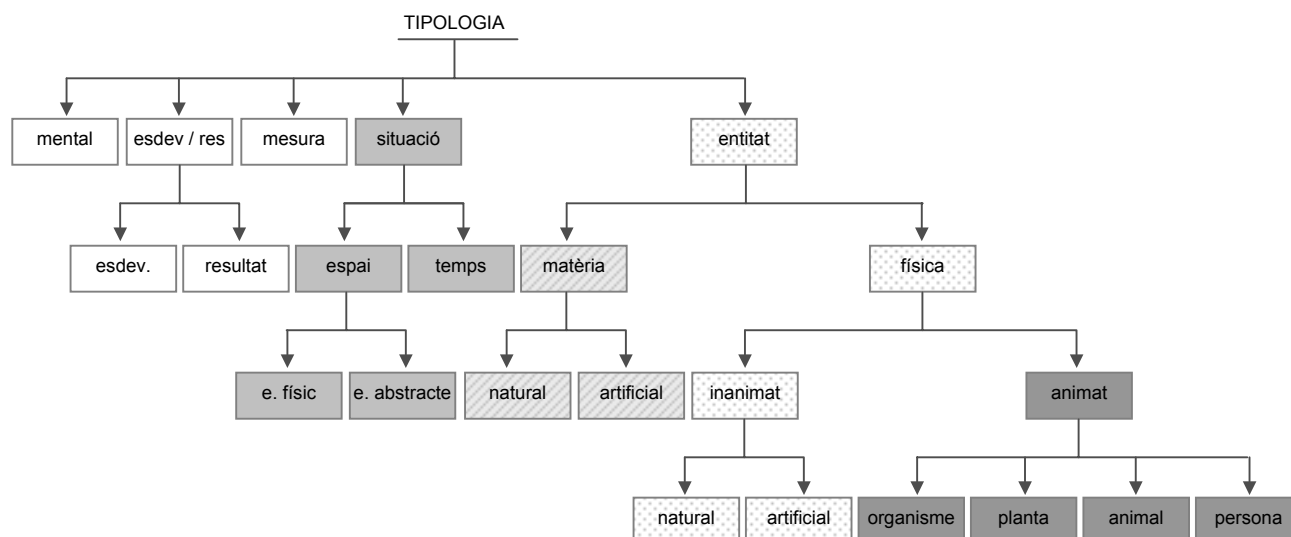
TIPOLOGIA

mental
esdev / res
mesura
situació
entitat

esdev.
resultat
espai
temps
matèria
física

e. físic
e. abstracte
natural
artificial
inanimat
animat

natural
artificial
organisme
planta
animal
persona